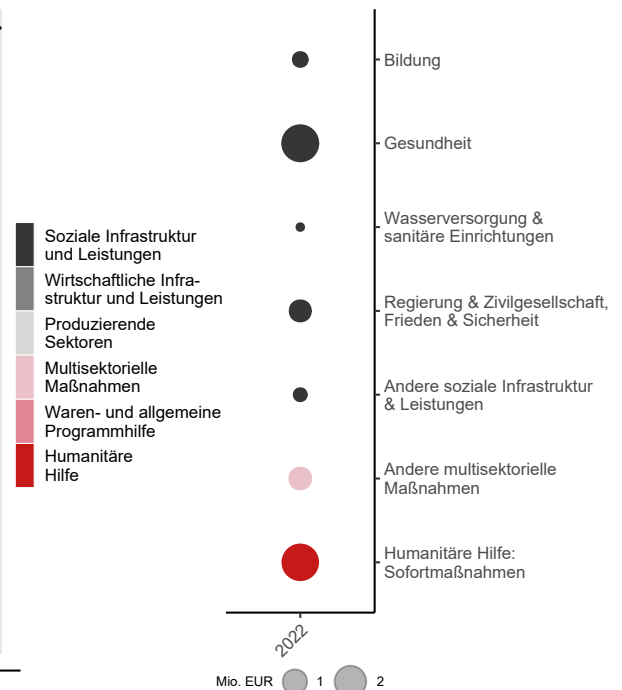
Soziale Infrastruktur und Leistungen
Wirtschaftliche Infrastruktur und Leistungen
Produzierende Sektoren
Multisektorielle Maßnahmen
Waren- und allgemeine Programmhilfe
Humanitäre Hilfe

Bildung
Gesundheit
Wasserversorgung & sanitäre Einrichtungen
Regierung & Zivilgesellschaft, Frieden & Sicherheit
Andere soziale Infrastruktur & Leistungen
Andere multisektorielle Maßnahmen
Humanitäre Hilfe: Sofortmaßnahmen

2022

Mio. EUR 1 2